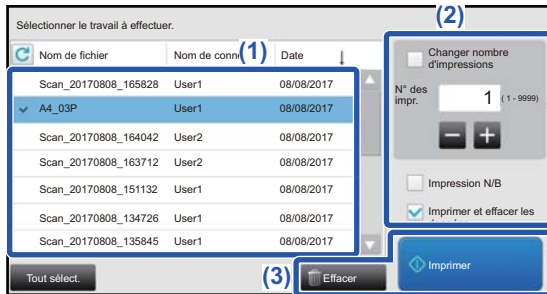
Sélectionner le travail à effectuer.

Nom de fichier | Nom de conn | Date

(1)

(2)

| Nom de fichier | Nom de conn | Date |
|---|---|---|
| Scan_20170808_165828 | User1 | 08/08/2017 |
| A4_03P | User1 | 08/08/2017 |
| Scan_20170808_164042 | User2 | 08/08/2017 |
| Scan_20170808_163712 | User2 | 08/08/2017 |
| Scan_20170808_151132 | User1 | 08/08/2017 |
| Scan_20170808_134726 | User1 | 08/08/2017 |
| Scan_20170808_135845 | User1 | 08/08/2017 |

Changer nombre d'impressions

N° des impr.

1 (1 - 9999)

Impression N/B

Imprimer et effacer les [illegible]

Tout sélect.

(3)

Effacer

Imprimer